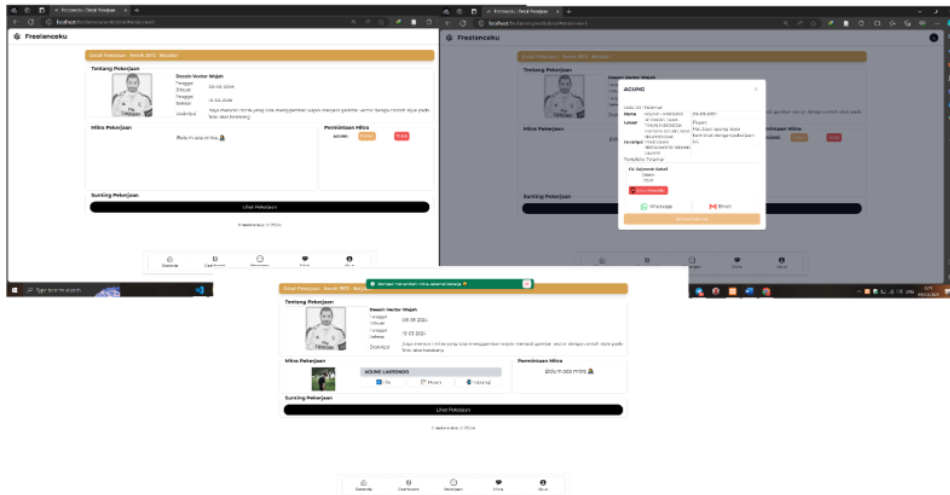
Freelanceku | Detail Pekerjaan
localhost

Freelanceku

Detail Pekerjaan - Nomor 0972 - Berjalan

Tentang Pekerjaan

Desain Vector Wajah

Tanggal Dibuat 09-08-2024

Tanggal Selesai 15-08-2024

Deskripsi Saya mencari mitra yang bisa menggambar wajah menjadi gambar vector dengan contoh style pada link saya lampirkan

Mitra Pekerjaan

Belum ada mitra

Permintaan Mitra

AGUNG

Sunting Pekerjaan

Lihat Pekerjaan

Freelanceku © 2024

Beranda
Dashboard
Pekerjaan
Mitra
Akun

AGUNG

Nama
Lokasi
Deskripsi

Pengalaman

Terima
Tolak

Whatsapp
Email

Type here to search

Berhasil menambah mitra sebagai pekerja

Detail Pekerjaan - Nomor 0972 - Berjalan

Tentang Pekerjaan

Desain Vector Wajah

Tanggal Dibuat 09-08-2024

Tanggal Selesai 15-08-2024

Deskripsi Saya mencari mitra yang bisa menggambar wajah menjadi gambar vector dengan contoh style pada link saya lampirkan

Mitra Pekerjaan

AGUNG LAKSONO

Permintaan Mitra

Belum ada mitra

Sunting Pekerjaan

Lihat Pekerjaan

Freelanceku © 2024

Beranda
Dashboard
Pekerjaan
Mitra
Akun